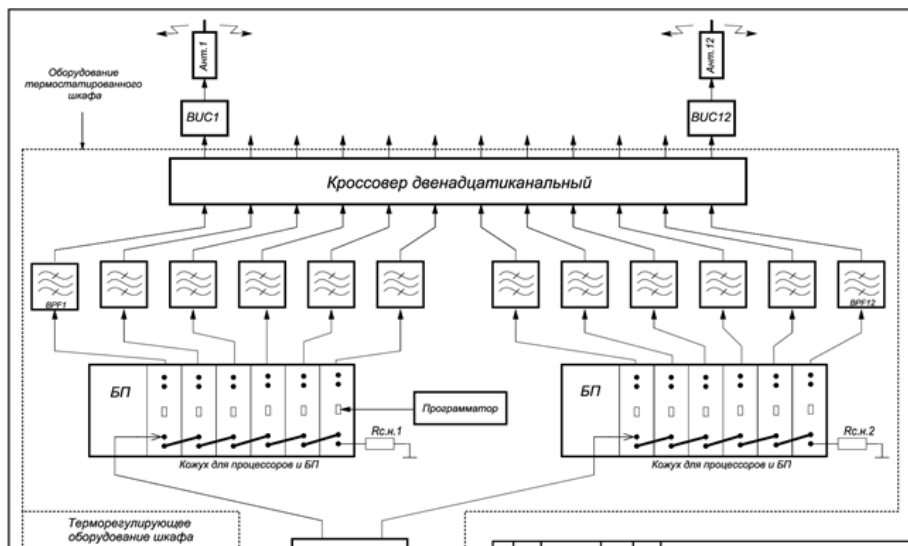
Ант.1

Ант.12

Оборудование термостатированного шкафа

BUC1

BUC12

Кроссовер двенадцатиканальный

BPF1

BPF12

БП

БП

Программатор

Rс.н.1

Rс.н.2

Кожух для процессоров и БП

Кожух для процессоров и БП

Терморегулирующее оборудование шкафа